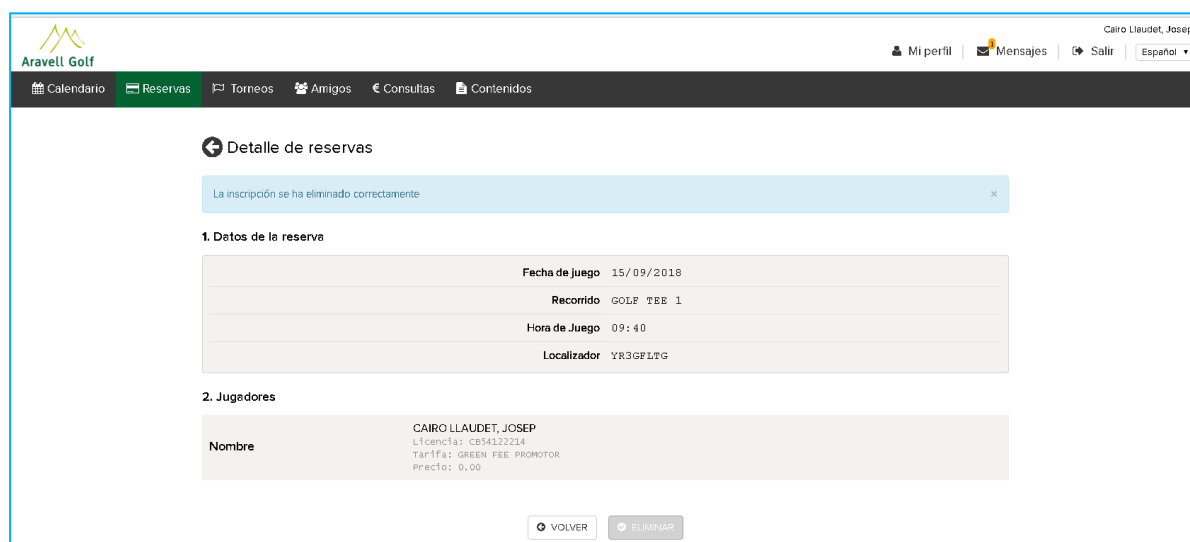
Aravell Golf

Cairo Llaudet, Josep

Mi perfil | 1 Mensajes | Salir | Español ▾

Calendario Reservas Torneos Amigos € Consultas Contenidos

Detalle de reservas

La inscripción se ha eliminado correctamente ×

1. Datos de la reserva

| | |
|---|---|
| Fecha de juego | 15/09/2018 |
| Recorrido | GOLF TEE 1 |
| Hora de Juego | 09:40 |
| Localizador | YR3GFLTG |

2. Jugadores

| | |
|---|---|
| Nombre | CAIRO LLAUDET, JOSEP Licencia: CB54122214 Tarifa: GREEN FEE PROMOTOR Precio: 0.00 |

VOLVER ELIMINAR